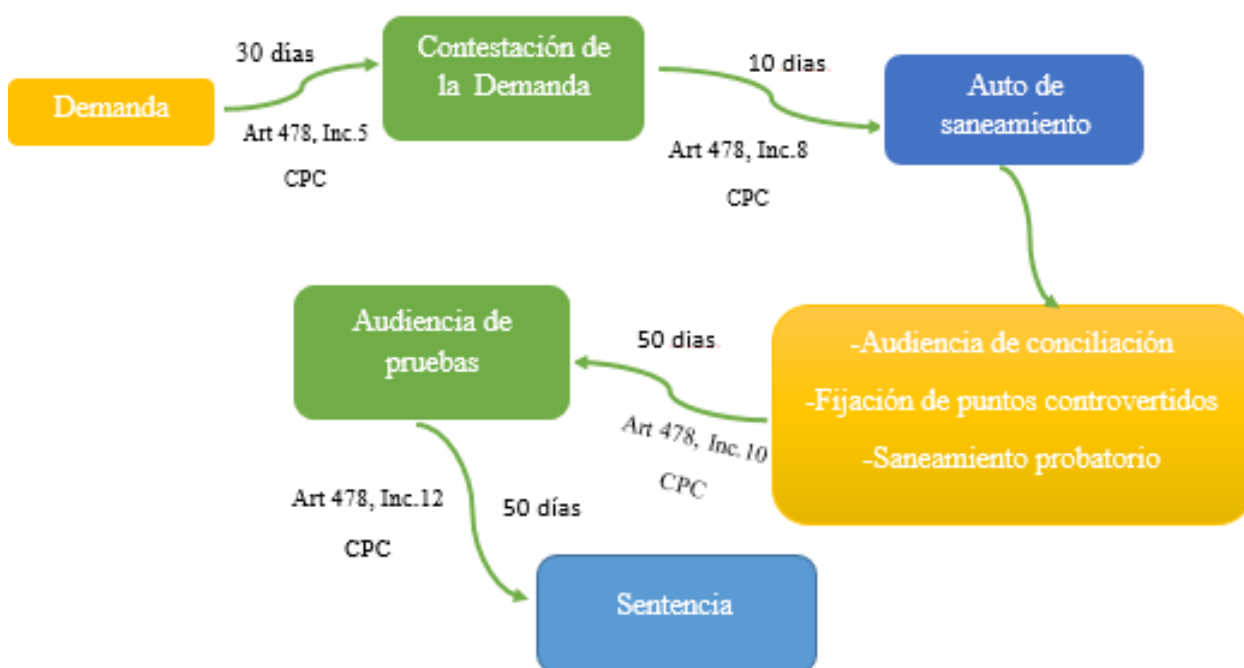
Demanda

30 dias

Art 478, Inc.5

CPC

Contestación de la Demanda

10 dias

Art 478, Inc.8

CPC

Auto de saneamiento

-Audiencia de conciliación

-Fijación de puntos controvertidos

-Saneamiento probatorio

50 dias

Art 478, Inc.10

CPC

Audiencia de pruebas

Art 478, Inc.12

CPC

50 días

Sentencia